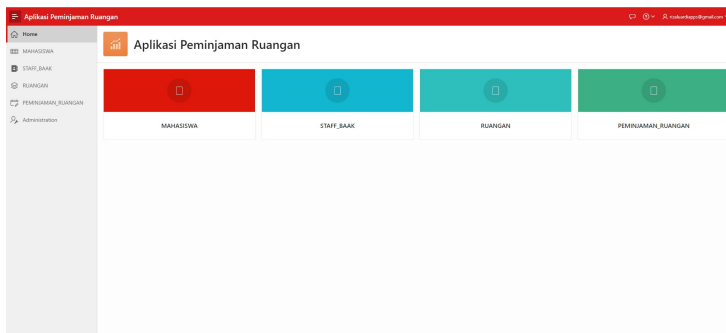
Aplikasi Peminjaman Ruangan

rcakuanbapps@gmail.com

Home
MAHASISWA
STAFF_BAAK
RUANGAN
PEMINJAMAN_RUANGAN
Administration

Aplikasi Peminjaman Ruangan

MAHASISWA

STAFF_BAAK

RUANGAN

PEMINJAMAN_RUANGAN